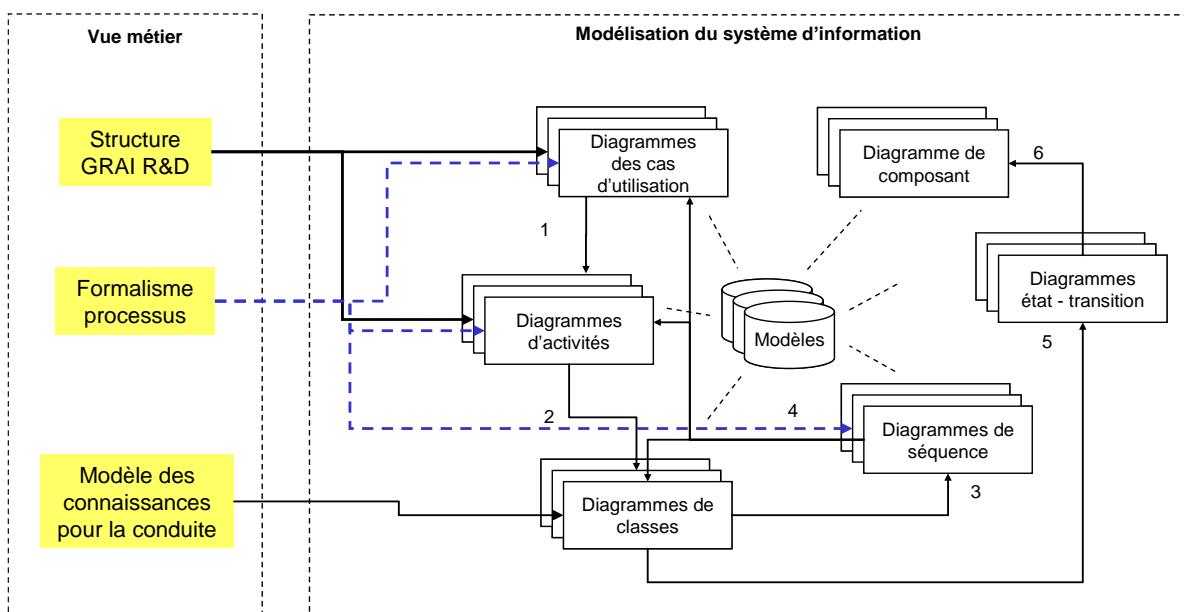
Vue métier

Structure GRAI R&D

Formalisme processus

Modèle des connaissances pour la conduite

Modélisation du système d'information

Diagrammes des cas d'utilisation

Diagramme de composant

6

1

Diagrammes d'activités

Modèles

Diagrammes état - transition

5

2

4

Diagrammes de séquence

3

Diagrammes de classes